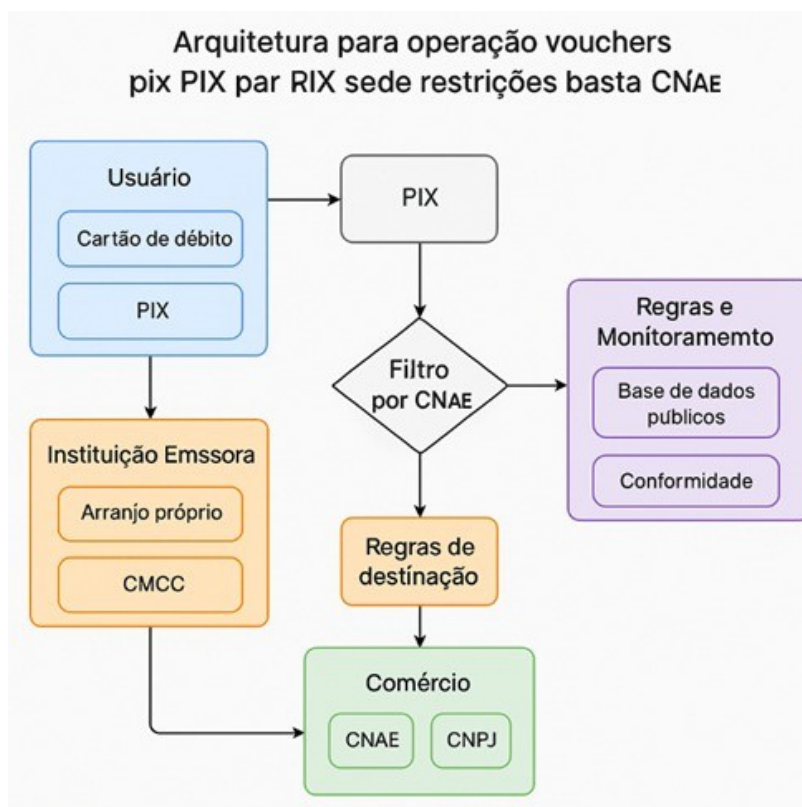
Arquitetura para operação vouchers pix PIX par RIX sede restrições basta CNAE

Usuário

Cartão de débito

PIX

PIX

Regras e Monítoramemto

Base de dados publicos

Conformidade

Filtro por CNAE

Instituição Emssora

Arranjo próprio

CMCC

Regras de destinação

Comércio

CNAE

CNPJ